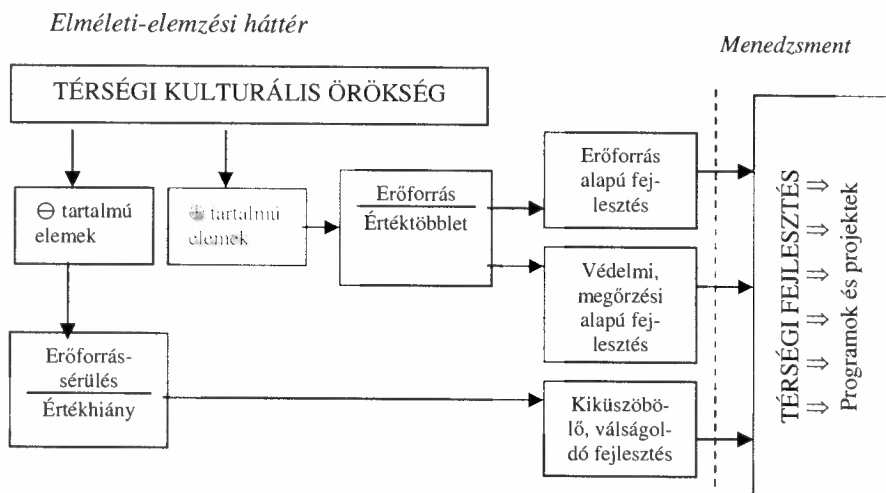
Elméleti-elemzési háttér

Menedzsment

TÉRSÉGI KULTURÁLIS ÖRÖKSÉG

⊖ tartalmú elemek

⊕ tartalmú elemek

Erőforrás
Értéktöbblet

Erőforrás alapú fejlesztés

Védelmi, megőrzési alapú fejlesztés

Erőforrás-sérülés
Értékhiány

Kiküszöbölő, válságoldó fejlesztés

TÉRSÉGI FEJLESZTÉS ⇒ ⇒ ⇒ ⇒ ⇒ ⇒ ⇒

Programok és projektek